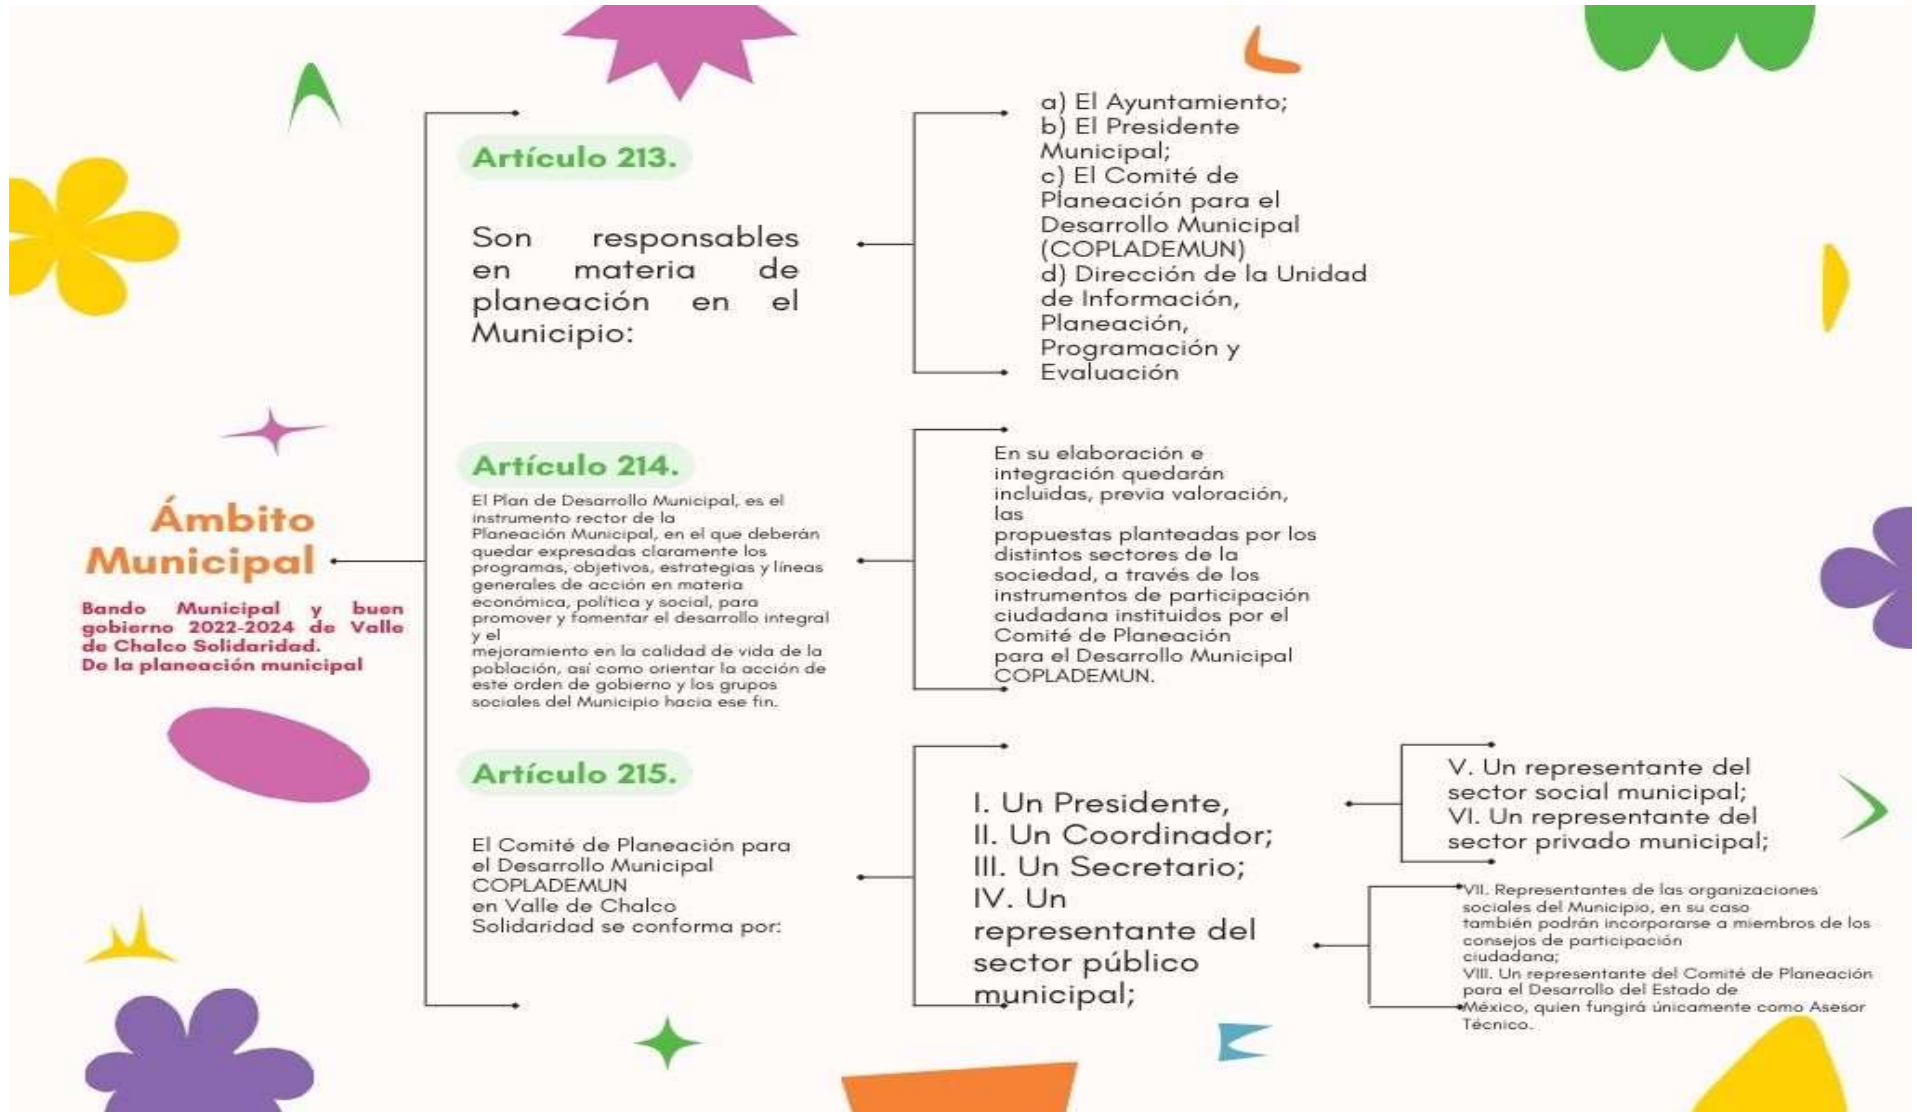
Ámbito Municipal

Bando Municipal y buen gobierno 2022-2024 de Valle de Chalco Solidaridad.
De la planeación municipal

Artículo 213.

Son responsables en materia de planeación en el Municipio:

a) El Ayuntamiento;
b) El Presidente Municipal;
c) El Comité de Planeación para el Desarrollo Municipal (COPLADEMUN)
d) Dirección de la Unidad de Información, Planeación, Programación y Evaluación

Artículo 214.

El Plan de Desarrollo Municipal, es el instrumento rector de la Planeación Municipal, en el que deberán quedar expresadas claramente los programas, objetivos, estrategias y líneas generales de acción en materia económica, política y social, para promover y fomentar el desarrollo integral y el mejoramiento en la calidad de vida de la población, así como orientar la acción de este orden de gobierno y los grupos sociales del Municipio hacia ese fin.

En su elaboración e integración quedarán incluidas, previa valoración, las propuestas planteadas por los distintos sectores de la sociedad, a través de los instrumentos de participación ciudadana instituidos por el Comité de Planeación para el Desarrollo Municipal COPLADEMUN.

Artículo 215.

El Comité de Planeación para el Desarrollo Municipal COPLADEMUN en Valle de Chalco Solidaridad se conforma por:

I. Un Presidente,
II. Un Coordinador;
III. Un Secretario;
IV. Un representante del sector público municipal;

V. Un representante del sector social municipal;
VI. Un representante del sector privado municipal;

VII. Representantes de las organizaciones sociales del Municipio, en su caso también podrán incorporarse a miembros de los consejos de participación ciudadana;
VIII. Un representante del Comité de Planeación para el Desarrollo del Estado de México, quien fungirá únicamente como Asesor Técnico.